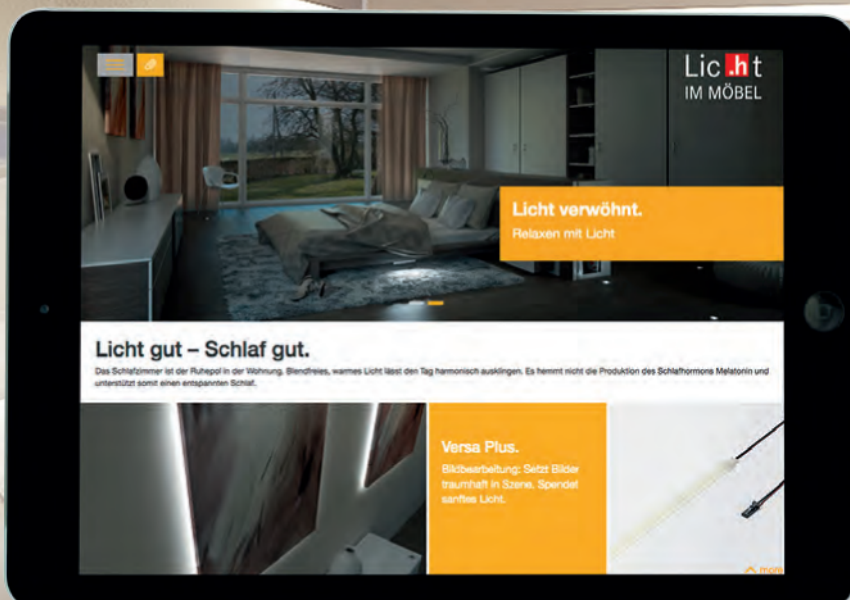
Lic.ht
IM MÖBEL

Licht verwöhnt.
Relaxen mit Licht

Licht gut – Schlaf gut.

Das Schlafzimmer ist der Ruhepol in der Wohnung. Blendfreies, warmes Licht lässt den Tag harmonisch ausklingen. Es hemmt nicht die Produktion des Schlafhormons Melatonin und unterstützt somit einen entspannten Schlaf.

Versa Plus.
Bildbearbeitung: Setzt Bilder traumhaft in Szene. Spendet sanftes Licht.

more